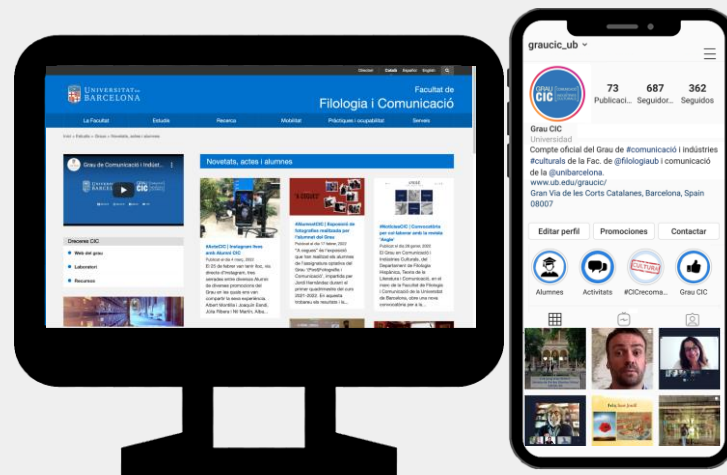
Directori Català Español English

UNIVERSITAT DE BARCELONA

Facultat de Filologia i Comunicació

La Facultat Estudis Recerca Mobilitat Pràctiques i ocupabilitat Serveis

Inici > Estudis > Graus > Novetats, actes i alumnes

Grau de Comunicació i Indústr...

UNIVERSITAT DE BARCELONA Grau CIC

Dreceres CIC

Web del grau

Laboratori

Recursos

Novetats, actes i alumnes

#AlumCIC | Instagram lives amb Alumni CIC

#AlumnesCIC | Exposició de fotografies realitzada per l'alumnat del Grau

#NoticiesCIC | Convocatòria per col·laborar amb la revista 'Angle'

graucic_ub

73 Publicaci...

687 Seguidor...

362 Seguidos

Grau CIC

Universidad

Compte oficial del Grau de #comunicació i indústries #culturals de la Fac. de @filologiaub i comunicació de la @unibarcelona.

www.ub.edu/graucic/

Gran Via de les Corts Catalanes, Barcelona, Spain 08007

Editar perfil

Promociones

Contactar

Alumnes

Activitats

#CICrecoma...

Grau CIC